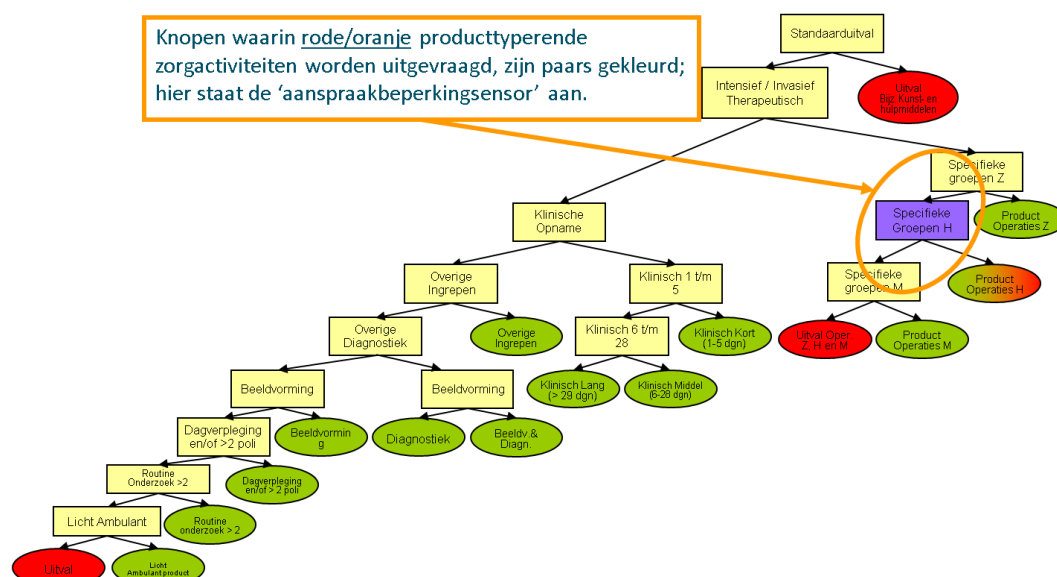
Knopen waarin rode/oranje producttyperende zorgactiviteiten worden uitgevraagd, zijn paars gekleurd; hier staat de 'aanspraakbeperkingsensor' aan.

Standaarduitval

Intensief / Invasief Therapeutisch

Uitval Bijz. Kunst en hulpmiddelen

Specifieke groepen Z

Specifieke Groepen H

Product Operaties Z

Klinische Opname

Specifieke groepen M

Product Operaties H

Overige Ingrepen

Klinisch 1 t/m 5

Overige Diagnostiek

Overige Ingrepen

Klinisch 6 t/m 28

Klinisch Kort (1-5 dgn)

Uitval Oper. Z, H en M

Product Operaties M

Beeldvorming

Beeldvorming

Klinisch Lang (> 29 dgn)

Klinisch Middel (6-28 dgn)

Dagverpleging en/of >2 poli

Beeldvorming

Diagnostiek

Beeldv & Diagn.

Routine Onderzoek >2

Dagverpleging en/of > 2 poli

Licht Ambulant

Routine onderzoek > 2

Uitval

Licht Ambulant product